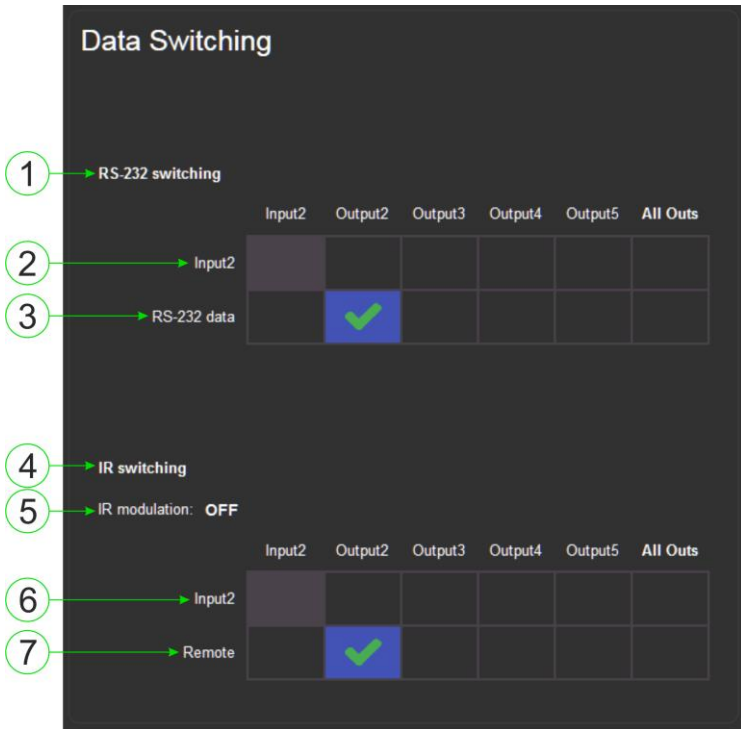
Data Switching

1 RS-232 switching

| | Input2 | Output2 | Output3 | Output4 | Output5 | All Outs |
|---|---|---|---|---|---|---|
| 2 Input2 | | | | | | |
| 3 RS-232 data | | ✔ | | | | |

4 IR switching

5 IR modulation: OFF

| | Input2 | Output2 | Output3 | Output4 | Output5 | All Outs |
|---|---|---|---|---|---|---|
| 6 Input2 | | | | | | |
| 7 Remote | | ✔ | | | | |